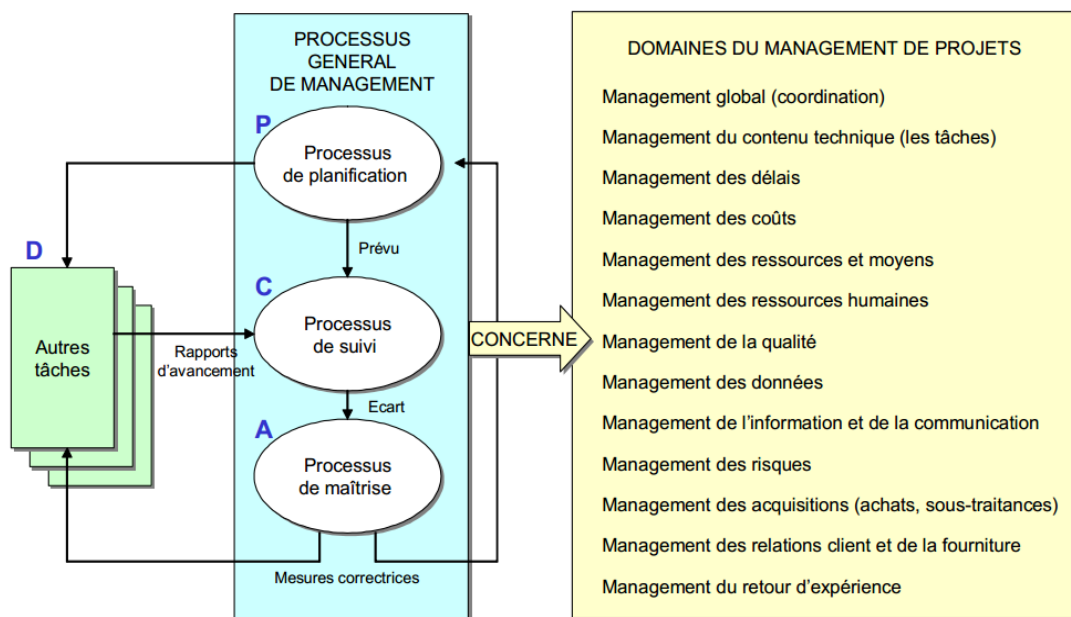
PROCESSUS GENERAL DE MANAGEMENT

P

Processus de planification

Prévu

C

Processus de suivi

Ecart

A

Processus de maîtrise

D

Autres tâches

Rapports d'avancement

Mesures correctrices

CONCERNE

DOMAINES DU MANAGEMENT DE PROJETS

Management global (coordination)

Management du contenu technique (les tâches)

Management des délais

Management des coûts

Management des ressources et moyens

Management des ressources humaines

Management de la qualité

Management des données

Management de l'information et de la communication

Management des risques

Management des acquisitions (achats, sous-traitances)

Management des relations client et de la fourniture

Management du retour d'expérience